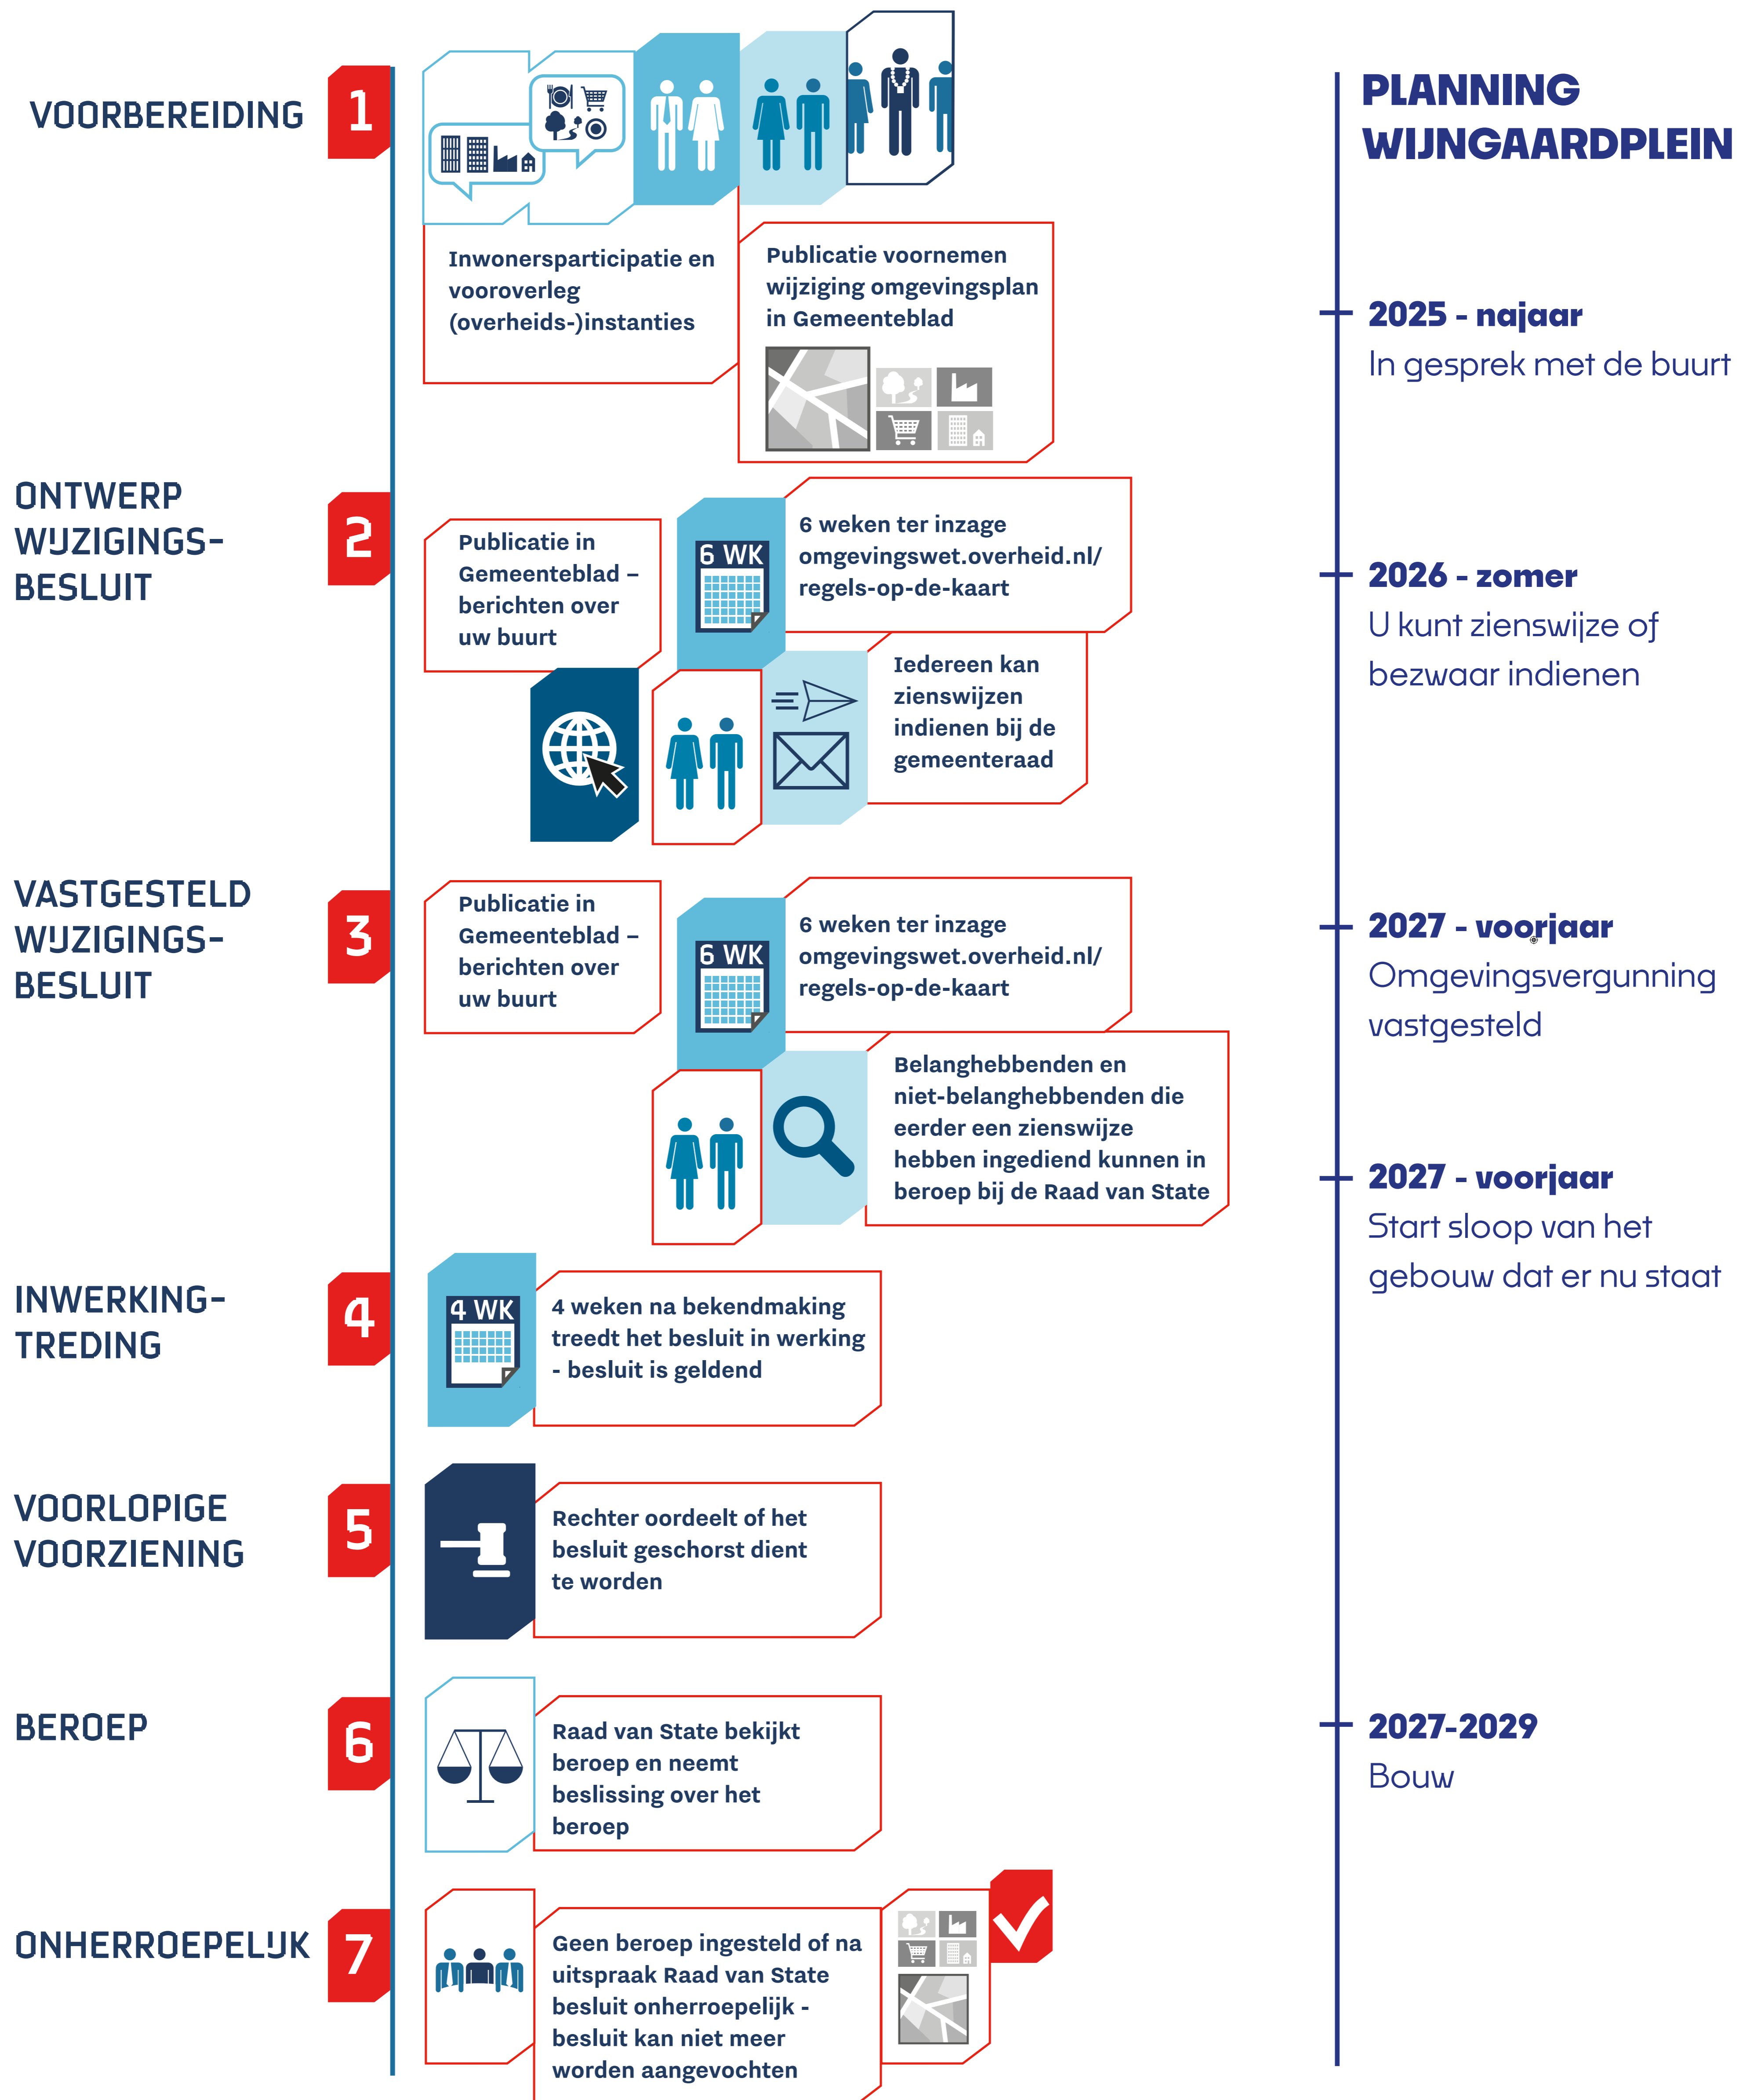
VOORBEREIDING
1

Inwonersparticipatie en vooroverleg (overheids-)instanties

Publicatie voornemen wijziging omgevingsplan in Gemeenteblad

ONTWERP WIJZIGINGS-BESLUIT
2

Publicatie in Gemeenteblad – berichten over uw buurt

6 WK

6 weken ter inzage omgevingswet.overheid.nl/ regels-op-de-kaart

Iedereen kan zienswijzen indienen bij de gemeenteraad

VASTGESTELD WIJZIGINGS-BESLUIT
3

Publicatie in Gemeenteblad – berichten over uw buurt

6 WK

6 weken ter inzage omgevingswet.overheid.nl/ regels-op-de-kaart

Belanghebbenden en niet-belanghebbenden die eerder een zienswijze hebben ingediend kunnen in beroep bij de Raad van State

INWERKING-TREDING
4

4 WK

4 weken na bekendmaking treedt het besluit in werking - besluit is geldend

VOORLOPIGE VOORZIENING
5

Rechter oordeelt of het besluit geschorst dient te worden

BEROEP
6

Raad van State bekijkt beroep en neemt beslissing over het beroep

ONHERROEPELIJK
7

Geen beroep ingesteld of na uitspraak Raad van State besluit onherroepelijk - besluit kan niet meer worden aangevochten

PLANNING WIJNGAARDPLEIN

2025 - najaar
In gesprek met de buurt

2026 - zomer
U kunt zienswijze of bezwaar indienen

2027 - voorjaar
Omgevingsvergunning vastgesteld

2027 - voorjaar
Start sloop van het gebouw dat er nu staat

2027-2029
Bouw